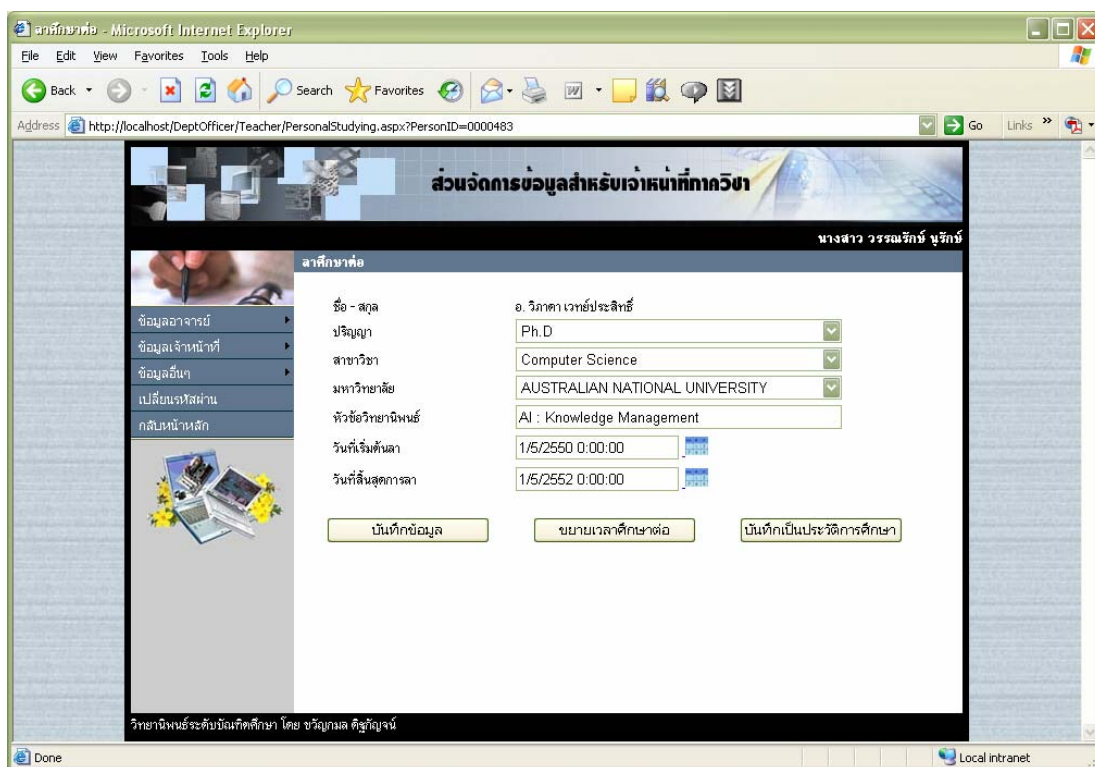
ลาศึกษาต่อ - Microsoft Internet Explorer

File Edit View Favorites Tools Help

Back Search Favorites

Address http://localhost/DeptOfficer/Teacher/PersonalStudying.aspx?PersonID=0000483 Go Links »

ส่วนจัดการข้อมูลสำหรับเจ้าหน้าที่ภาควิชา

นางสาว วรรณรักษ์ นุรักษ์

ลาศึกษาต่อ

ข้อมูลอาจารย์
ข้อมูลเจ้าหน้าที่
ข้อมูลอื่นๆ
เปลี่ยนรหัสผ่าน
กลับหน้าหลัก

ชื่อ - สกุล อ. วิภาดา เวทย์ประสิทธิ์
ปริญญา Ph.D
สาขาวิชา Computer Science
มหาวิทยาลัย AUSTRALIAN NATIONAL UNIVERSITY
หัวข้อวิทยานิพนธ์ AI : Knowledge Management
วันที่เริ่มต้นลา 1/5/2550 0:00:00
วันที่สิ้นสุดการลา 1/5/2552 0:00:00

บันทึกข้อมูล ขยายเวลาศึกษาต่อ บันทึกเป็นประวัติการศึกษา

วิทยานิพนธ์ระดับบัณฑิตศึกษา โดย ขวัญกมล ดิฐกัญจน์

Done Local intranet